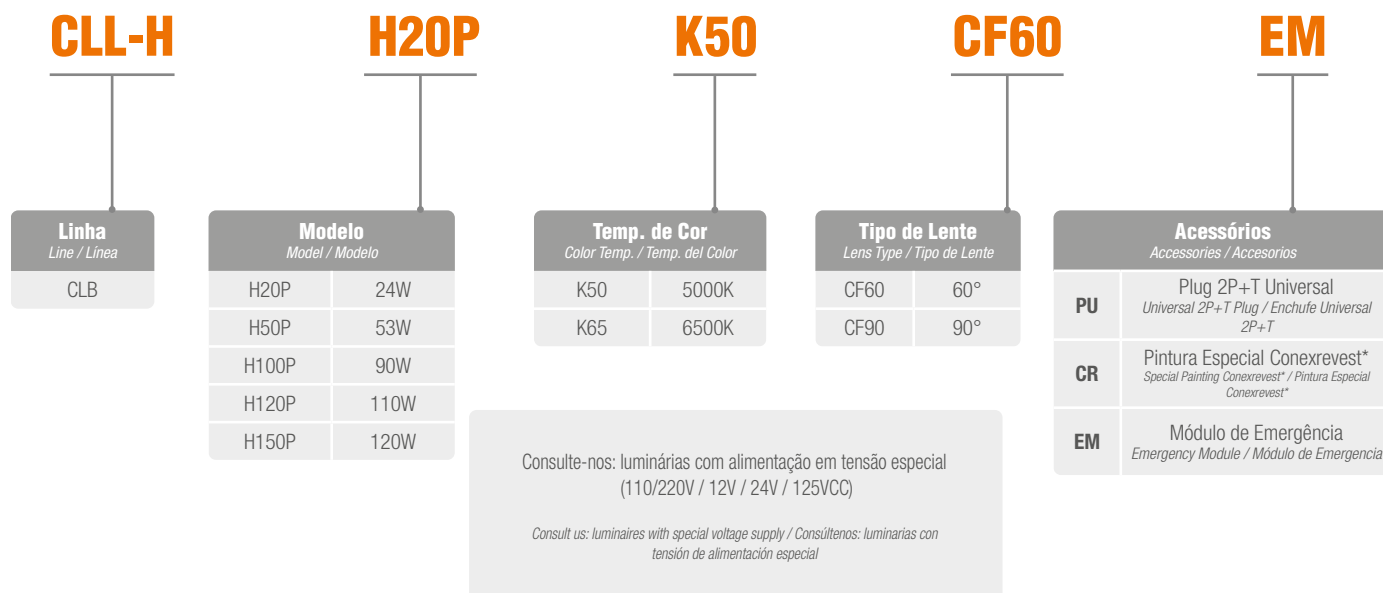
CLL-H H20P K50 CF60 EM

| Linha<br>Line / Línea |
|---|
| CLB |

| Modelo<br>Model / Modelo | |
|---|---|
| H20P | 24W |
| H50P | 53W |
| H100P | 90W |
| H120P | 110W |
| H150P | 120W |

| Temp. de Cor<br>Color Temp. / Temp. del Color | |
|---|---|
| K50 | 5000K |
| K65 | 6500K |

| Tipo de Lente<br>Lens Type / Tipo de Lente | |
|---|---|
| CF60 | 60° |
| CF90 | 90° |

| Acessórios<br>Accessories / Accesorios | |
|---|---|
| PU | Plug 2P+T Universal<br>Universal 2P+T Plug / Enchufe Universal 2P+T |
| CR | Pintura Especial Conexrevest*<br>Special Painting Conexrevest* / Pintura Especial Conexrevest* |
| EM | Módulo de Emergência<br>Emergency Module / Módulo de Emergencia |

Consulte-nos: luminárias com alimentação em tensão especial (110/220V / 12V / 24V / 125VCC)

Consult us: luminaires with special voltage supply / Consúltenos: luminarias con tensión de alimentación especial